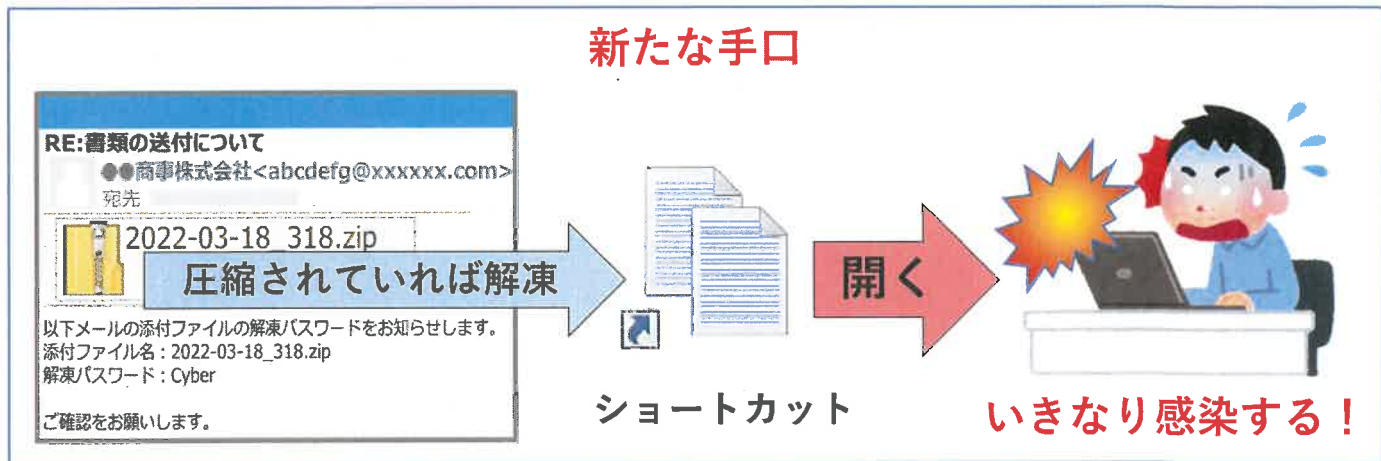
新たな手口

RE:書類の送付について
●●商事株式会社<abcdefg@xxxxxx.com>
宛先

2022-03-18_318.zip

圧縮されていれば解凍

以下メールの添付ファイルの解凍パスワードをお知らせします。
添付ファイル名：2022-03-18_318.zip
解凍パスワード：Cyber

ご確認をお願いします。

ショートカット

開く

いきなり感染する！